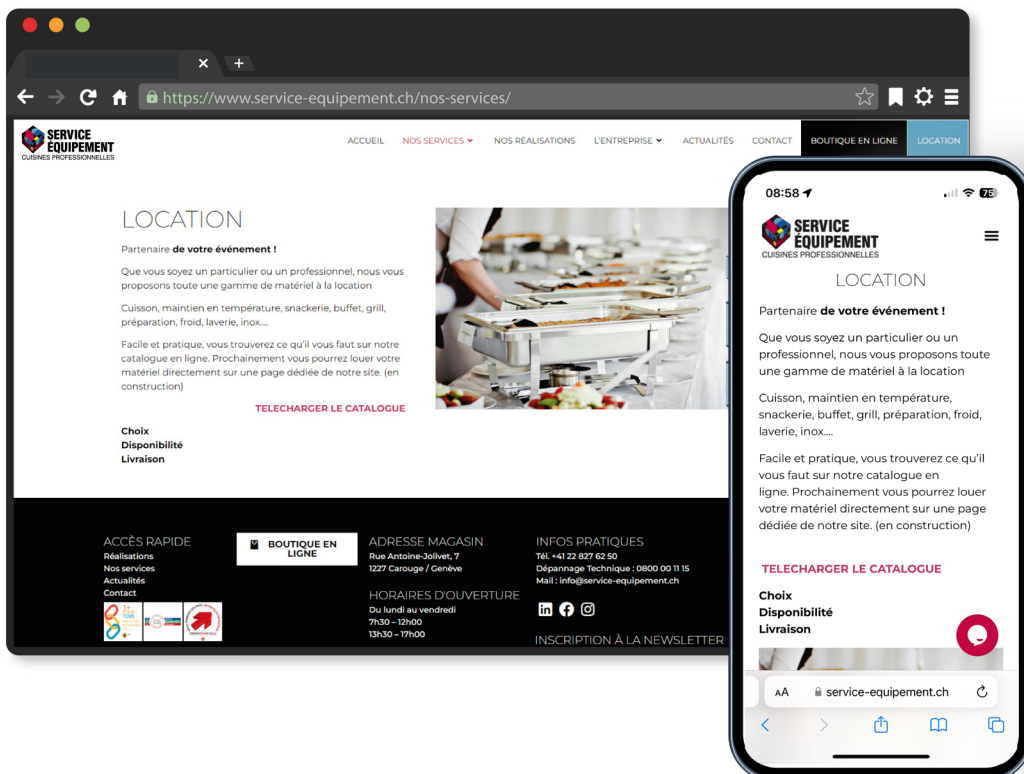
https://www.service-equipement.ch/nos-services/

SERVICE ÉQUIPEMENT CUISINES PROFESSIONNELLES

ACCUEIL NOS SERVICES NOS RÉALISATIONS L'ENTREPRISE ACTUALITÉS CONTACT BOUTIQUE EN LIGNE LOCATION

LOCATION

Partenaire **de votre événement !**

Que vous soyez un particulier ou un professionnel, nous vous proposons toute une gamme de matériel à la location

Cuisson, maintien en température, snackerie, buffet, grill, préparation, froid, laverie, inox....

Facile et pratique, vous trouverez ce qu'il vous faut sur notre catalogue en ligne. Prochainement vous pourrez louer votre matériel directement sur une page dédiée de notre site. (en construction)

TELECHARGER LE CATALOGUE

Choix
Disponibilité
Livraison

ACCÈS RAPIDE
Réalisations
Nos services
Actualités
Contact

BOUTIQUE EN LIGNE

ADRESSE MAGASIN
Rue Antoine-Jolivet, 7
1227 Carouge / Genève

HORAIRES D'OUVERTURE
Du lundi au vendredi
7h30 – 12h00
13h30 – 17h00

INFOS PRATIQUES
Tél. +41 22 827 62 50
Dépannage Technique : 0800 00 11 15
Mail : info@service-equipement.ch

INSCRIPTION À LA NEWSLETTER

08:58

SERVICE ÉQUIPEMENT CUISINES PROFESSIONNELLES

LOCATION

Partenaire **de votre événement !**

Que vous soyez un particulier ou un professionnel, nous vous proposons toute une gamme de matériel à la location

Cuisson, maintien en température, snackerie, buffet, grill, préparation, froid, laverie, inox....

Facile et pratique, vous trouverez ce qu'il vous faut sur notre catalogue en ligne. Prochainement vous pourrez louer votre matériel directement sur une page dédiée de notre site. (en construction)

TELECHARGER LE CATALOGUE

Choix
Disponibilité
Livraison

AA service-equipement.ch